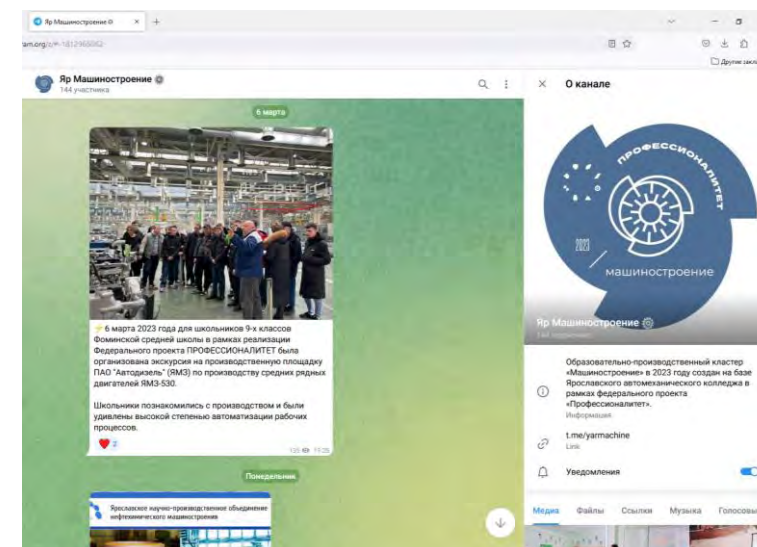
Яр Машиностроение ×
+
ram.org/z/#-1812965062
Другие закл
Яр Машиностроение
144 участника
6 марта
⚡6 марта 2023 года для школьников 9-х классов Фоминской средней школы в рамках реализации Федерального проекта ПРОФЕССИОНАЛИТЕТ была организована экскурсия на производственную площадку ПАО "Автодизель" (ЯМЗ) по производству средних рядных двигателей ЯМЗ-530.

Школьники познакомились с производством и были удивлены высокой степенью автоматизации рабочих процессов.
❤️ 2
125 15:26
Понедельник
Ярославское научно-производственное объединение нефтехимического машиностроения
О канале
ПРОФЕССИОНАЛИТЕТ
2023
машиностроение
Яр Машиностроение
144 подписчика
Образовательно-производственный кластер «Машиностроение» в 2023 году создан на базе Ярославского автомеханического колледжа в рамках федерального проекта «Профессионалитет».
Информация
t.me/yarmachine
Link
Уведомления
Медиа
Файлы
Ссылки
Музыка
Голосовы